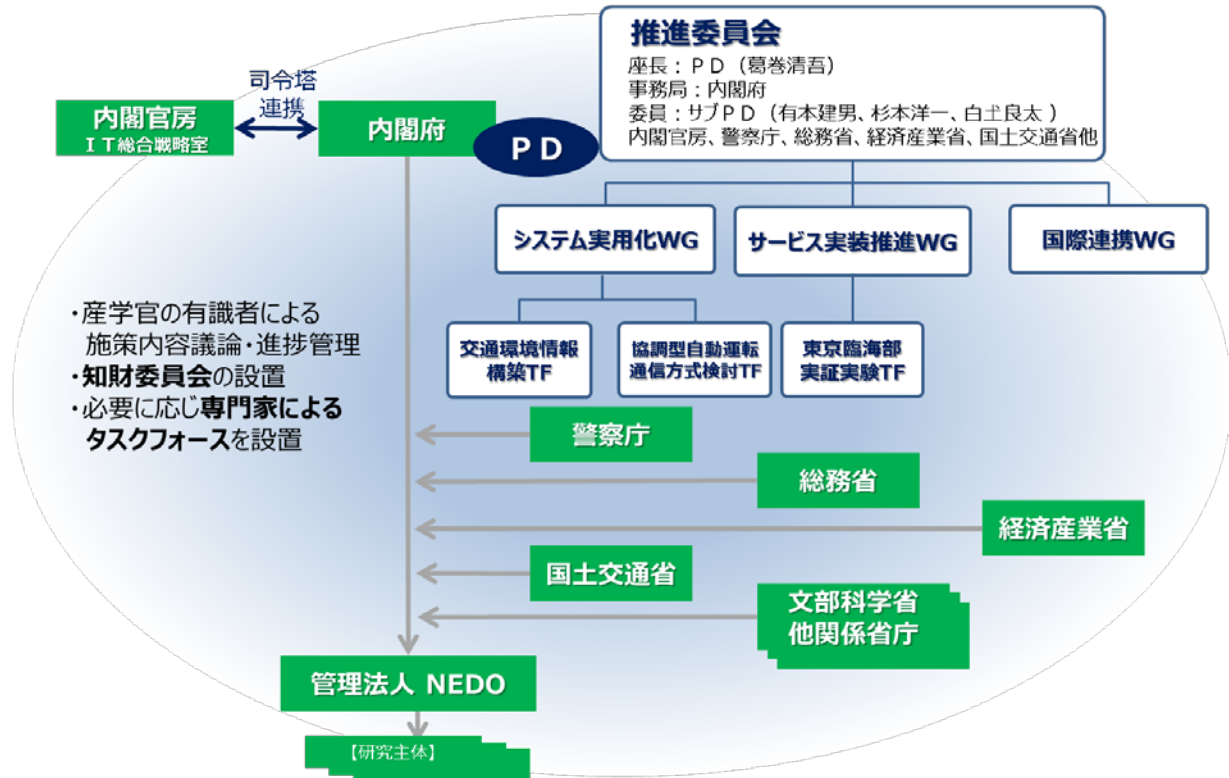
推進委員会
座長：ＰＤ（葛巻清吾）
事務局：内閣府
委員：サブＰＤ（有本建男、杉本洋一、白土良太 ）
内閣官房、警察庁、総務省、経済産業省、国土交通省他

司令塔
連携

内閣官房
ＩＴ総合戦略室

内閣府

ＰＤ

システム実用化WG

サービス実装推進WG

国際連携WG

交通環境情報構築TF

協調型自動運転通信方式検討TF

東京臨海部実証実験TF

・産学官の有識者による施策内容議論・進捗管理
・知財委員会の設置
・必要に応じ専門家によるタスクフォースを設置

警察庁

総務省

経済産業省

国土交通省

文部科学省
他関係省庁

管理法人 NEDO

【研究主体】